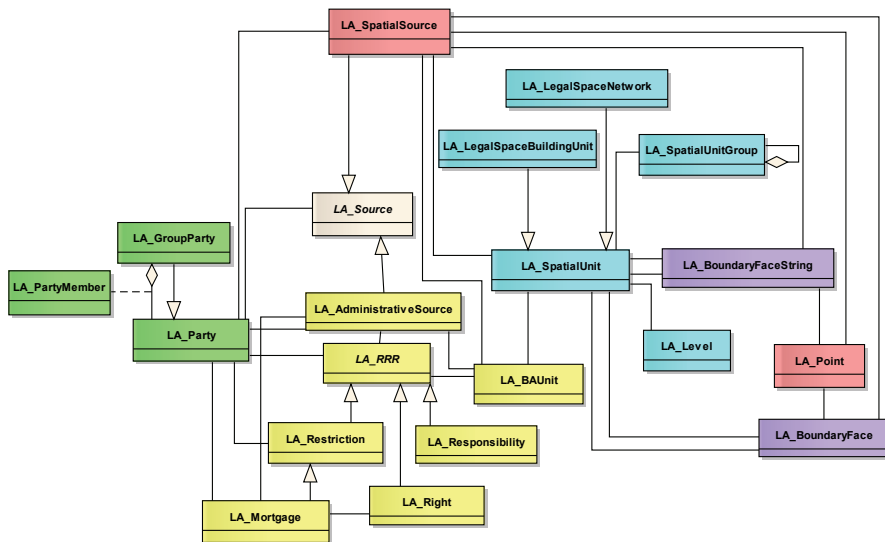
LA_SpatialSource

LA_LegalSpaceNetwork

LA_LegalSpaceBuildingUnit

LA_SpatialUnitGroup

LA_Source

LA_GroupParty

LA_SpatialUnit

LA_BoundaryFaceString

LA_PartyMember

LA_AdministrativeSource

LA_Party

LA_Level

LA_RRR

LA_Point

LA_BAUnit

LA_Restriction

LA_Responsibility

LA_BoundaryFace

LA_Right

LA_Mortgage